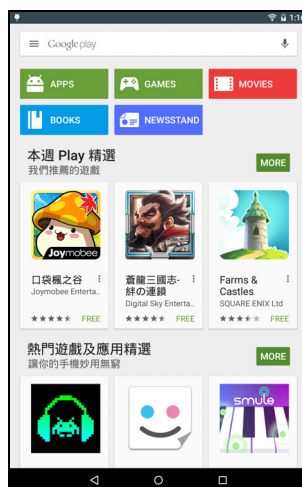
1:1

Google play

APPS

GAMES

MOVIES

BOOKS

NEWSSTAND

本週 Play 精選
我們推薦的遊戲

MORE

Joymobee

口袋楓之谷
Joymobee Enterta

FREE

蒼龍三國志-絆の連鎖
Digital Sky Enterta

FREE

Farms & Castles
SQUARE ENIX Ltd

FREE

熱門遊戲及應用精選
讓你的手機妙用無窮

MORE

smule